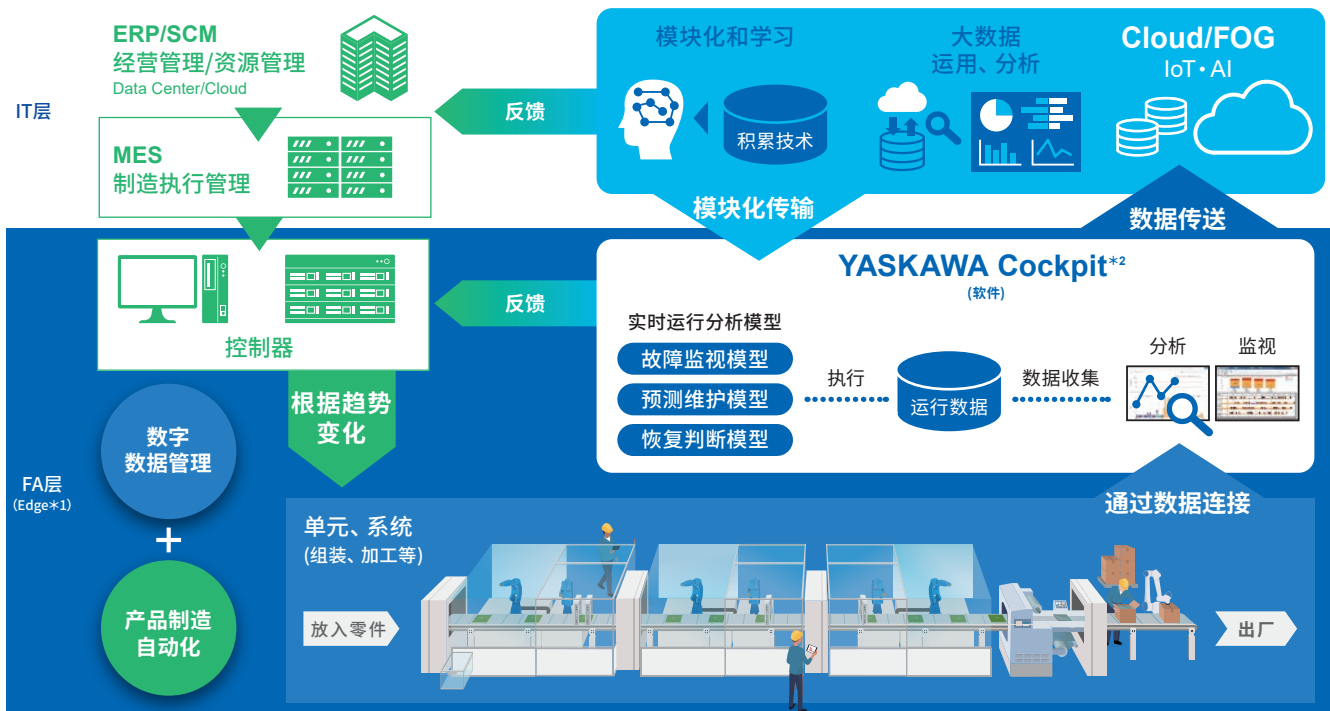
ERP/SCM
经营管理/资源管理
Data Center/Cloud

IT层

MES
制造执行管理

反馈

模块化和学习

积累技术

大数据
运用、分析

Cloud/FOG
IoT • AI

模块化传输

数据传送

控制器

反馈

YASKAWA Cockpit$^{*2}$
(软件)

实时运行分析模型
故障监视模型
预测维护模型
恢复判断模型

执行

运行数据

数据收集

分析

监视

根据趋势变化

数字
数据管理

+

产品制造
自动化

FA层
(Edge$*$1)

通过数据连接

单元、系统
(组装、加工等)

放入零件

出厂